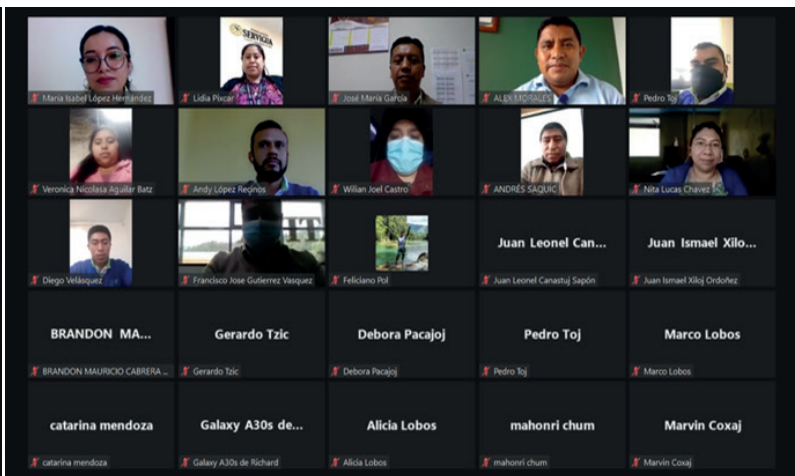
SERVICIO

Maria Isabel López Hernández

Lidia Pixcar

José María García

ALEX MORALES

Pedro Toj

Veronica Nicolasa Aguilar Batz

Andy López Reginos

Wilian Joel Castro

ANDRÉS SAQUIC

Nita Lucas Chavez

Diego Velásquez

Francisco Jose Gutierrez Vasquez

Feliciano Pol

Juan Leonel Can...

Juan Leonel Canastuj Sapón

Juan Ismael Xilo...

Juan Ismael Xiloj Ordoñez

BRANDON MA...

BRANDON MAURICIO CABRERA ...

Gerardo Tzic

Gerardo Tzic

Debora Pacajoj

Debora Pacajoj

Pedro Toj

Pedro Toj

Marco Lobos

Marco Lobos

catarina mendoza

catarina mendoza

Galaxy A30s de...

Galaxy A30s de Richard

Alicia Lobos

Alicia Lobos

mahonri chum

mahonri chum

Marvin Coxaj

Marvin Coxaj